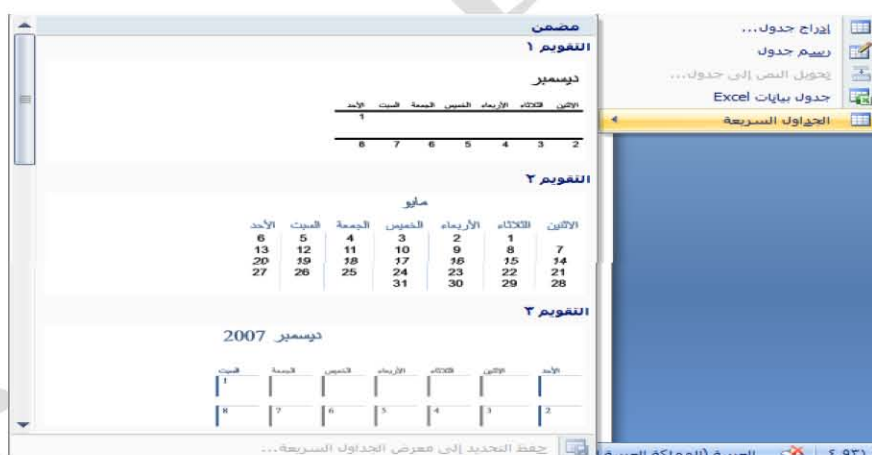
إدراج جدول...
رسم جدول
تحويل النص إلى جدول...
جدول بيانات Excel
الجداول السريعة

مضمن
التقويم ١
ديسمبر
| الاثنين | الثلاثاء | الأربعاء | الخميس | الجمعة | السبت | الأحد |
|---|---|---|---|---|---|---|
| | | | | | | 1 |
| 2 | 3 | 4 | 5 | 6 | 7 | 8 |

التقويم ٢
مايو
| الاثنين | الثلاثاء | الأربعاء | الخميس | الجمعة | السبت | الأحد |
|---|---|---|---|---|---|---|
| | 1 | 2 | 3 | 4 | 5 | 6 |
| 7 | 8 | 9 | 10 | 11 | 12 | 13 |
| 14 | 15 | 16 | 17 | 18 | 19 | 20 |
| 21 | 22 | 23 | 24 | 25 | 26 | 27 |
| 28 | 29 | 30 | 31 | | | |

التقويم ٣
ديسمبر 2007
| الأحد | الاثنين | الثلاثاء | الأربعاء | الخميس | الجمعة | السبت |
|---|---|---|---|---|---|---|
| | | | | | | 1 |
| 2 | 3 | 4 | 5 | 6 | 7 | 8 |

حفظ التحديد إلى معرض الجداول السريعة...
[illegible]